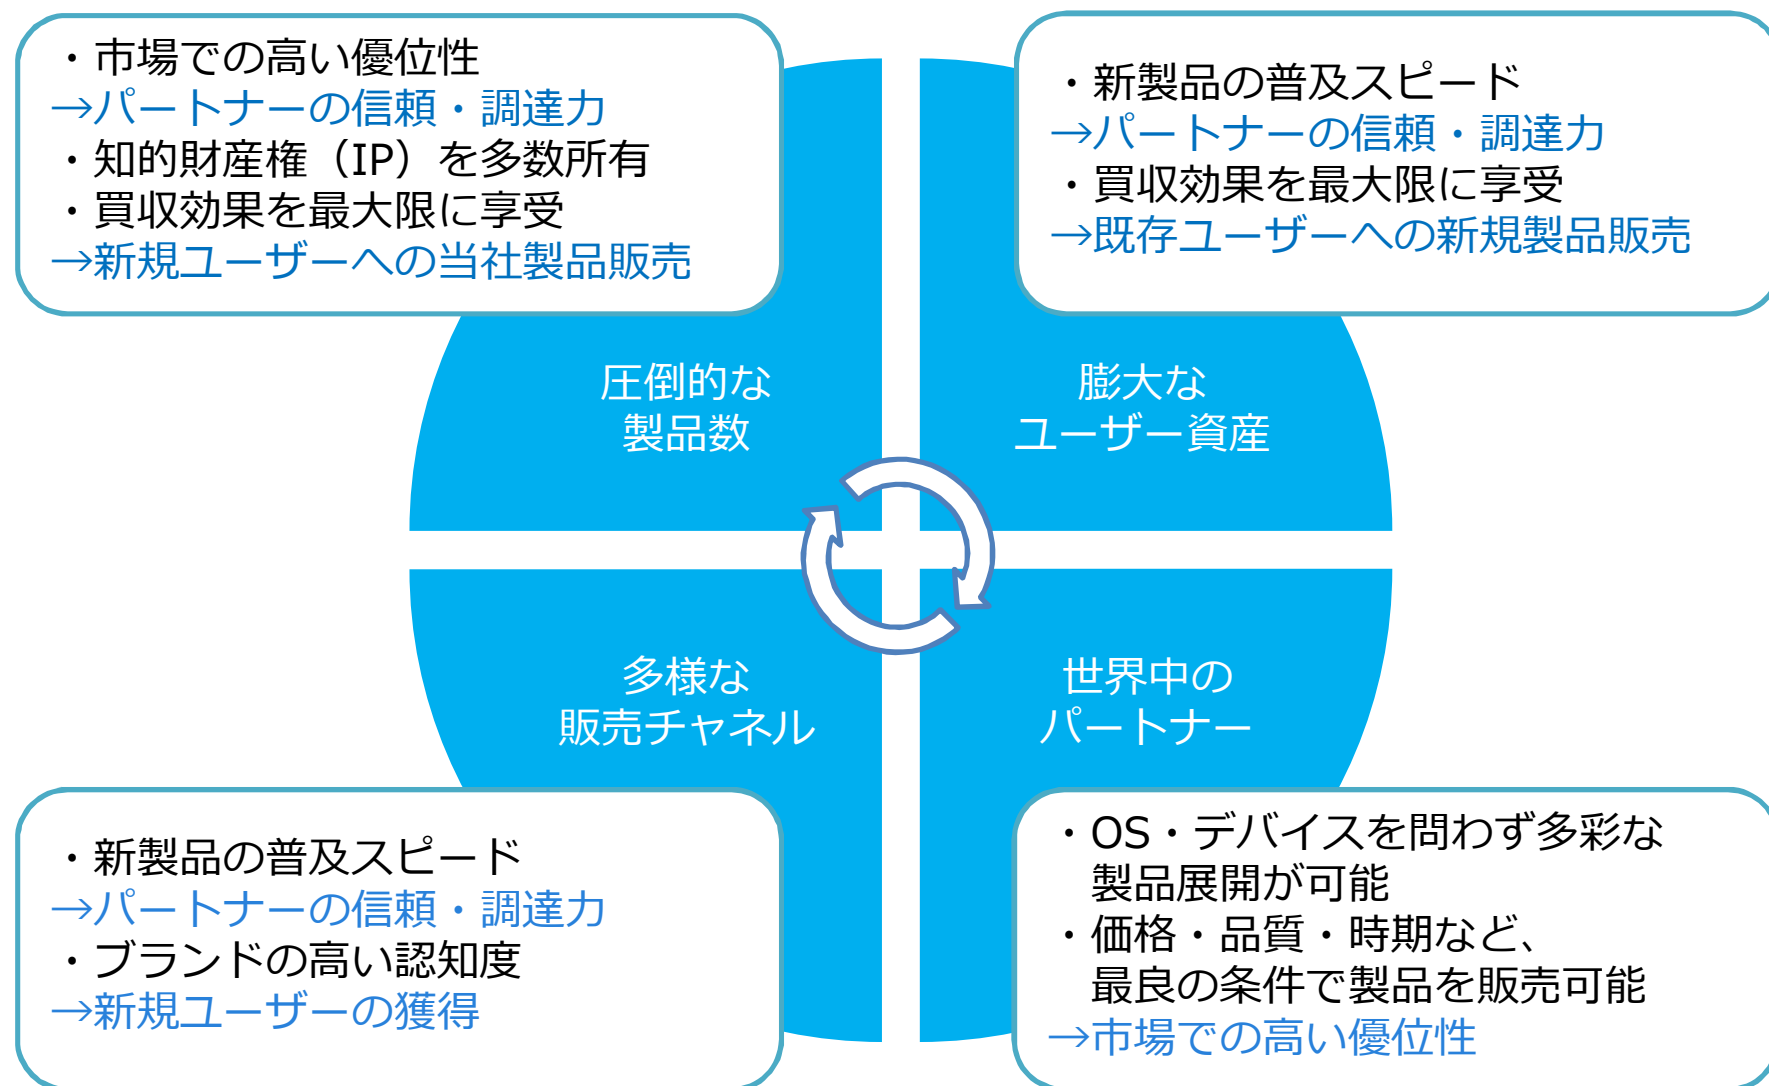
・市場での高い優位性
→パートナーの信頼・調達力
・知的財産権（IP）を多数所有
・買収効果を最大限に享受
→新規ユーザーへの当社製品販売

・新製品の普及スピード
→パートナーの信頼・調達力
・買収効果を最大限に享受
→既存ユーザーへの新規製品販売

圧倒的な
製品数

膨大な
ユーザー資産

多様な
販売チャネル

世界中の
パートナー

・新製品の普及スピード
→パートナーの信頼・調達力
・ブランドの高い認知度
→新規ユーザーの獲得

・OS・デバイスを問わず多彩な製品展開が可能
・価格・品質・時期など、最良の条件で製品を販売可能
→市場での高い優位性